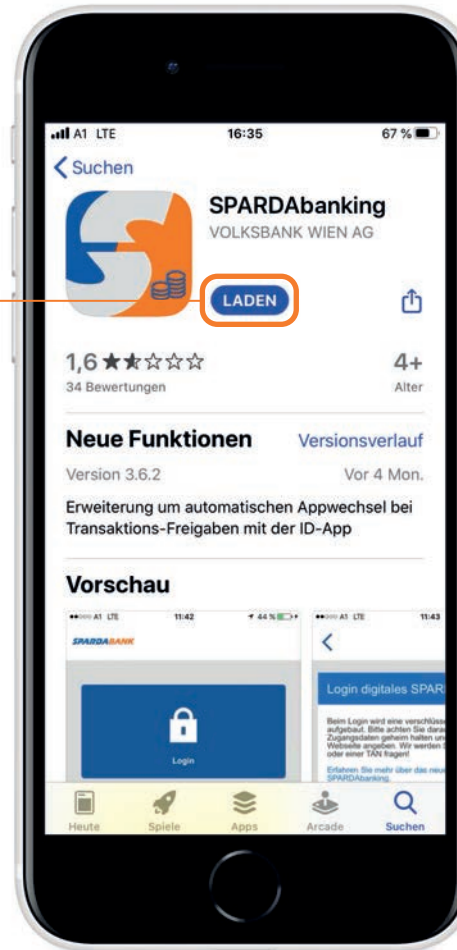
A1 LTE 16:35 67 %

Suchen

SPARDAbanking
VOLKSBANK WIEN AG

LADEN

1,6 ★★☆☆☆
34 Bewertungen

4+
Alter

Neue Funktionen
Versionsverlauf

Version 3.6.2
Vor 4 Mon.

Erweiterung um automatischen Appwechsel bei Transaktions-Freigaben mit der ID-App

Vorschau

A1 LTE 11:42 44 %

SPARDABANK

Login

A1 LTE 11:43

Login digitales SPAR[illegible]

Beim Login wird eine verschlüss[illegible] aufgebaut. Bitte achten Sie dara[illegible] Zugangsdaten geheim halten un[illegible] Webseite angeben. Wir werden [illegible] oder einer TAN fragen!

Erfahren Sie mehr über das neu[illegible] SPARDAbanking.

Heute
Spiele
Apps
Arcade
Suchen